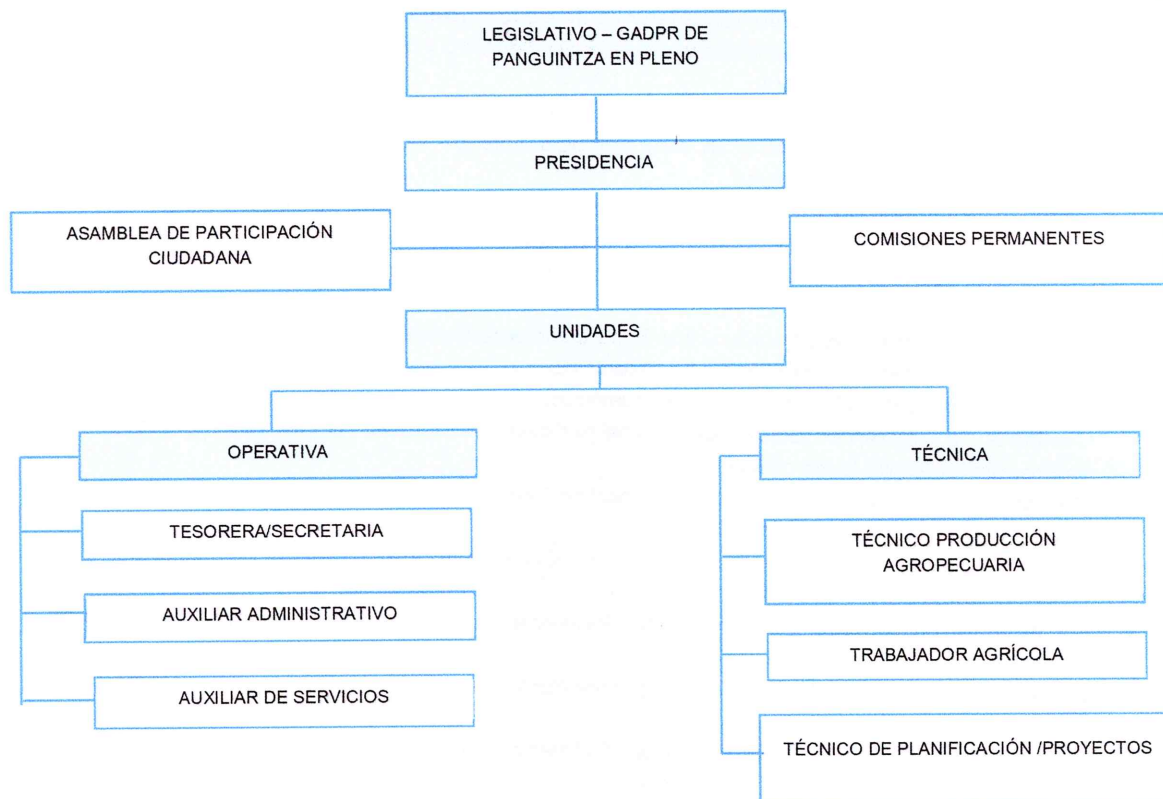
LEGISLATIVO – GADPR DE PANGUINTZA EN PLENO

PRESIDENCIA

ASAMBLEA DE PARTICIPACIÓN CIUDADANA

COMISIONES PERMANENTES

UNIDADES

OPERATIVA

TESORERA/SECRETARIA

AUXILIAR ADMINISTRATIVO

AUXILIAR DE SERVICIOS

TÉCNICA

TÉCNICO PRODUCCIÓN AGROPECUARIA

TRABAJADOR AGRÍCOLA

TÉCNICO DE PLANIFICACIÓN /PROYECTOS